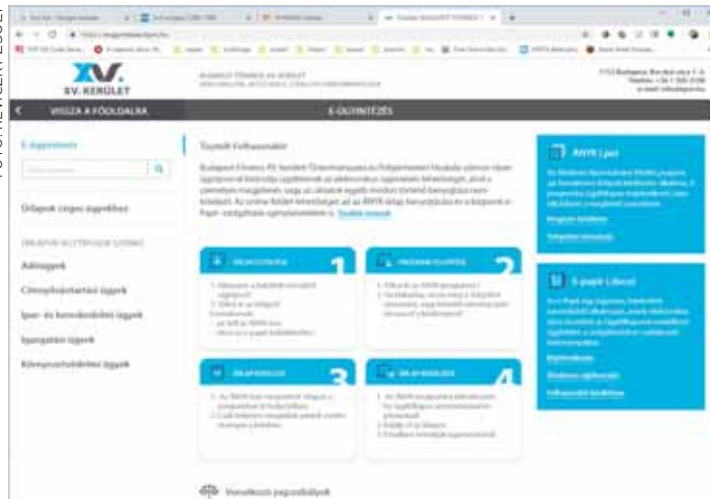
XV. KERÜLET

BUDAPEST FŐVÁROS XV. KERÜLET

VISSZA A FŐOLDALRA

E-ÜGYINTÉZÉS

E-ügyintézés

Űrlapok cégek ügyeihez

Adóügyek

Címnyilvántartási ügyek

Ipar- és kereskedelmi ügyek

Igazgatási ügyek

Környezetvédelmi ügyek

Tisztelt Felhasználók!

ÁNYK | pei

E-papír | Ebrief

1

2

3

4

Vonatkozó jogszabályok